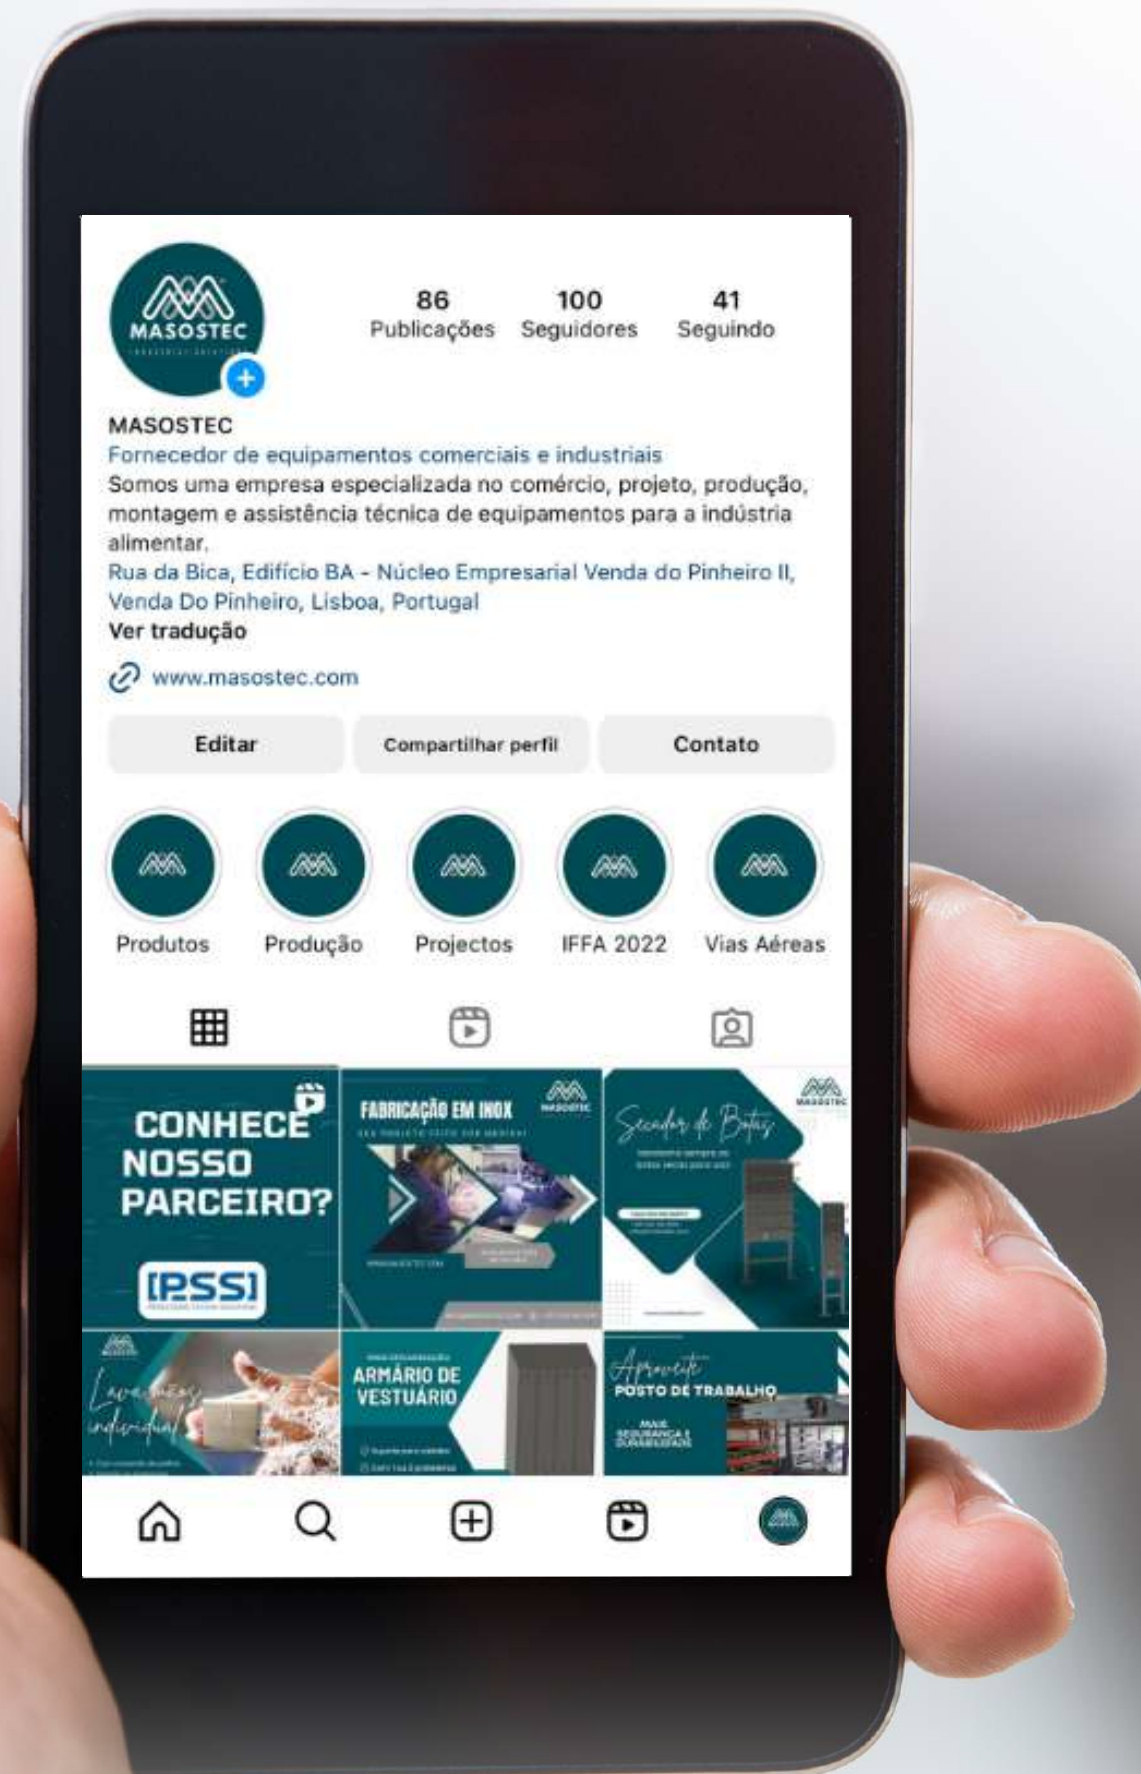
MASOSTEC

86
Publicações

100
Seguidores

41
Seguindo

MASOSTEC
Fornecedor de equipamentos comerciais e industriais
Somos uma empresa especializada no comércio, projeto, produção, montagem e assistência técnica de equipamentos para a indústria alimentar.
Rua da Bica, Edifício BA - Núcleo Empresarial Venda do Pinheiro II, Venda Do Pinheiro, Lisboa, Portugal
Ver tradução

www.masostec.com

Editar
Compartilhar perfil
Contato

Produtos
Produção
Projectos
IFFA 2022
Vias Aéreas

CONHECE NOSSO PARCEIRO?
IPSSI

FABRICAÇÃO EM INOX
MASOSTEC
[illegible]

MASOSTEC
Secador de Botas
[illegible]

MASOSTEC
Lavamãos individual
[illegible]

ARMÁRIO DE VESTUÁRIO
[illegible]

Aproveite
POSTO DE TRABALHO
MAIS SEGURANÇA E DURABILIDADE